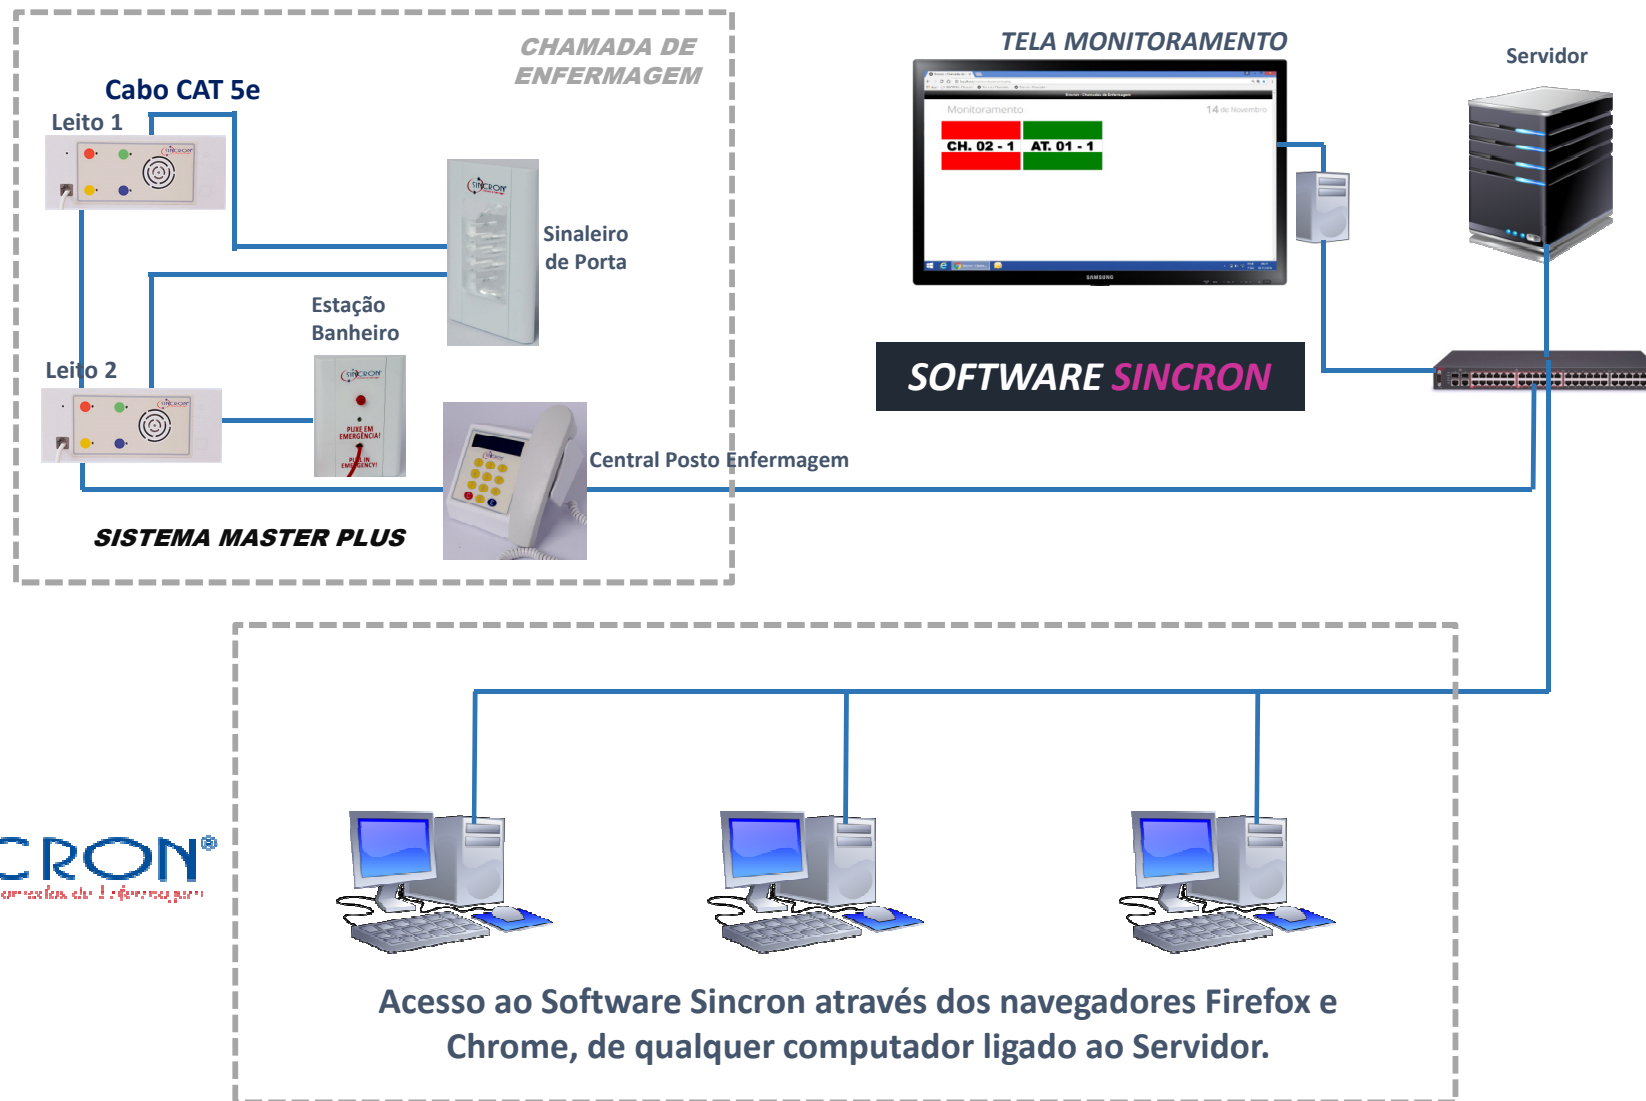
CHAMADA DE ENFERMAGEM

Cabo CAT 5e

Leito 1

SINCRON

Sinaleiro de Porta

Estação Banheiro

Leito 2

SINCRON

PUXE EM EMERGÊNCIA!

PULL IN EMERGENCY!

Central Posto Enfermagem

SISTEMA MASTER PLUS

TELA MONITORAMENTO

Monitoramento

14 de Novembro

CH. 02 - 1

AT. 01 - 1

SAMSUNG

SOFTWARE SINCRON

Servidor

CRON®

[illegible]

Acesso ao Software Sincron através dos navegadores Firefox e Chrome, de qualquer computador ligado ao Servidor.